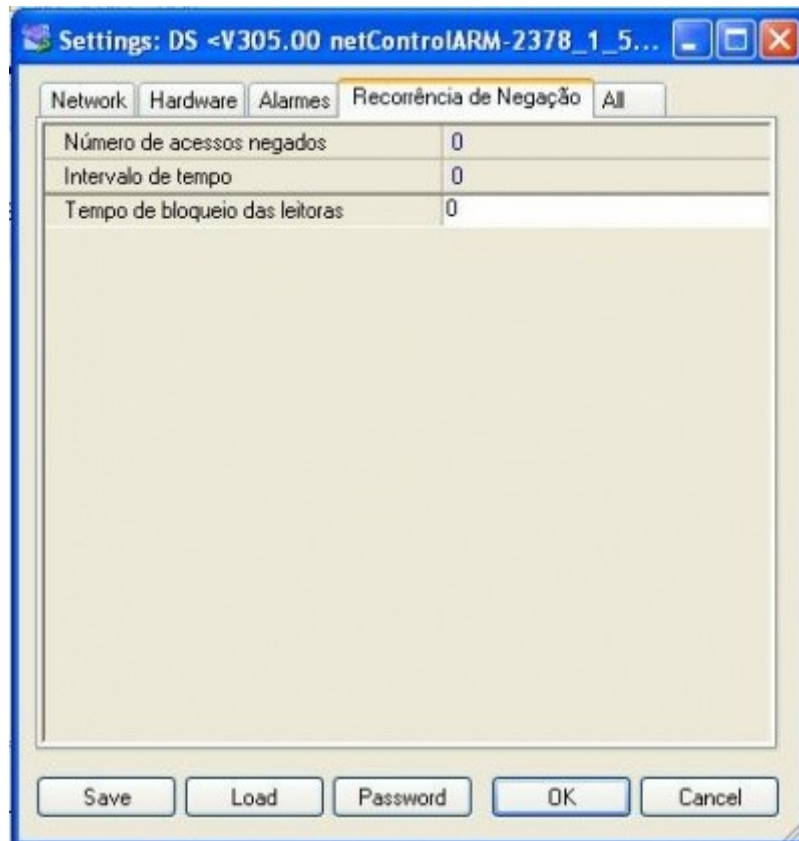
Settings: DS <V305.00 netControlARM-2378_1_5...

Network | Hardware | Alarmes | Recorrência de Negação | All

| | |
|---|---|
| Número de acessos negados | 0 |
| Intervalo de tempo | 0 |
| Tempo de bloqueio das leitoras | 0 |

Save | Load | Password | OK | Cancel